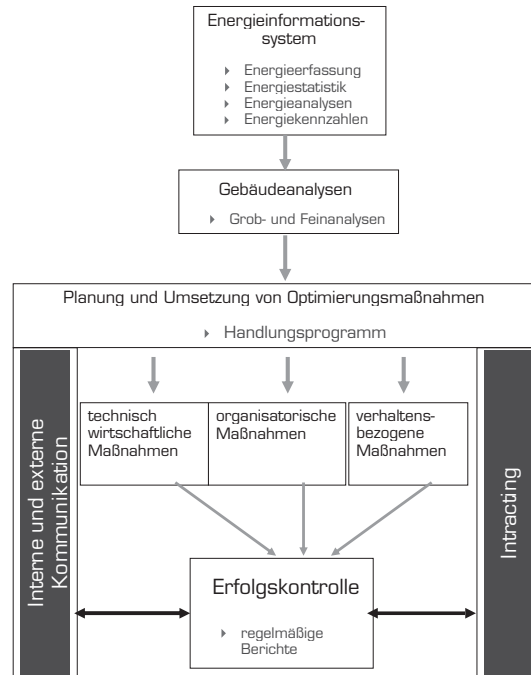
Energieinformationssystem

‣ Energieerfassung
‣ Energiestatistik
‣ Energieanalysen
‣ Energiekennzahlen

Gebäudeanalysen

‣ Grob- und Feinanalysen

Planung und Umsetzung von Optimierungsmaßnahmen

‣ Handlungsprogramm

Interne und externe Kommunikation

technisch wirtschaftliche Maßnahmen

organisatorische Maßnahmen

verhaltensbezogene Maßnahmen

Intracting

Erfolgskontrolle

‣ regelmäßige Berichte